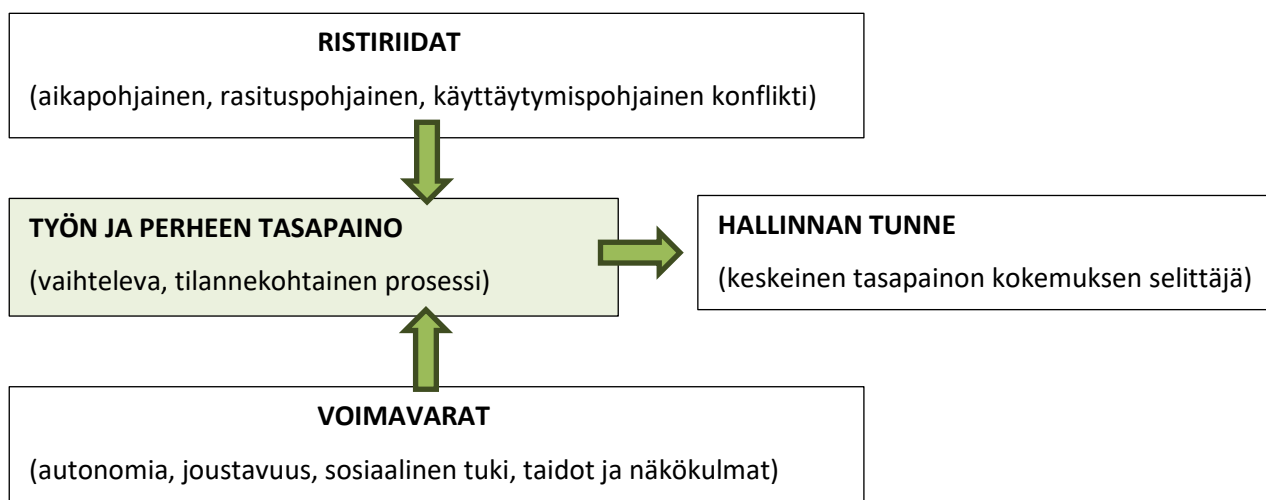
RISTIRIIDAT

(aikapohjainen, rasituspohjainen, käyttäytymispohjainen konflikti)

TYÖN JA PERHEEN TASAPAINO

(vaihteleva, tilannekohtainen prosessi)

HALLINNAN TUNNE

(keskeinen tasapainon kokemuksen selittäjä)

VOIMAVARAT

(autonomia, joustavuus, sosiaalinen tuki, taidot ja näkökulmat)